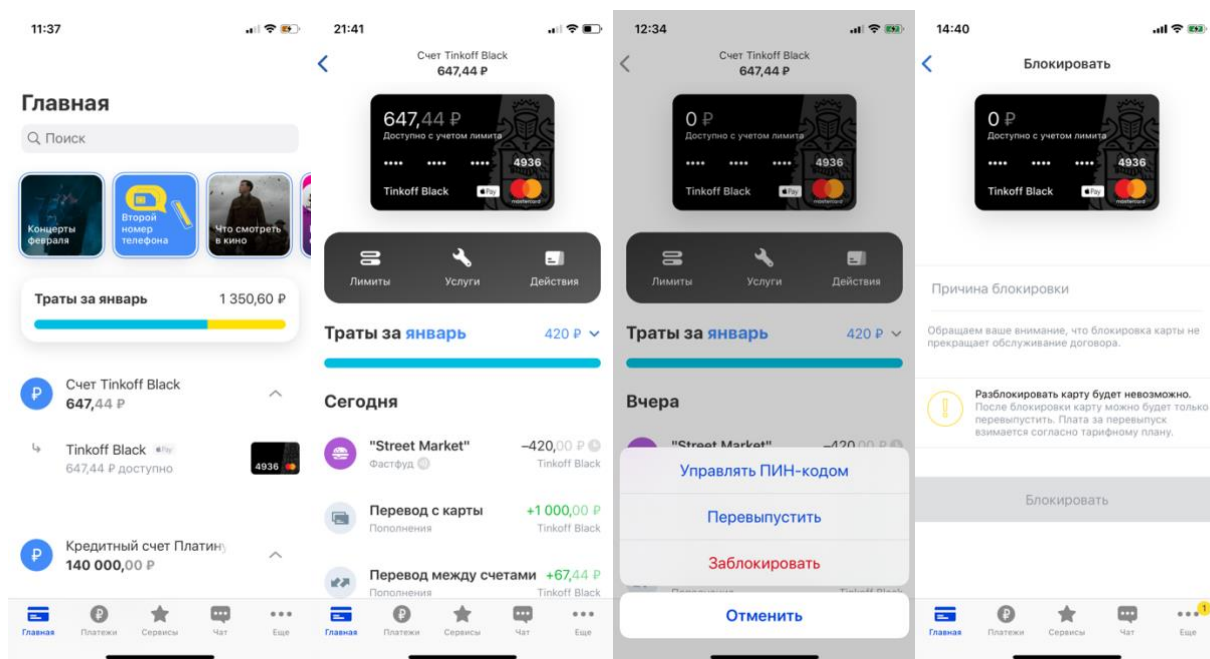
11:37

Главная

Поиск

Концерты февраля

Второй номер телефона

Что смотреть в кино

Траты за январь 1 350,60 ₽

Счет Tinkoff Black
647,44 ₽

Tinkoff Black
647,44 ₽ доступно

4936

Кредитный счет Платин
140 000,00 ₽

Главная Платежи Сервисы Чат Еще

21:41

Счет Tinkoff Black
647,44 ₽

647,44 ₽
Доступно с учетом лимита
•••• •••• •••• 4936
Tinkoff Black

Лимиты Услуги Действия

Траты за январь 420 ₽

Сегодня

"Street Market" −420,00 ₽
Фастфуд Tinkoff Black

Перевод с карты +1 000,00 ₽
Пополнения Tinkoff Black

Перевод между счетами +67,44 ₽
Пополнения Tinkoff Black

Главная Платежи Сервисы Чат Еще

12:34

Счет Tinkoff Black
647,44 ₽

0 ₽
Доступно с учетом лимита
•••• •••• •••• 4936
Tinkoff Black

Лимиты Услуги Действия

Траты за январь 420 ₽

Вчера

"Street Market" −420,00 ₽

Управлять ПИН-кодом

Перевыпустить

Заблокировать

Отменить

14:40

Блокировать

0 ₽
Доступно с учетом лимита
•••• •••• •••• 4936
Tinkoff Black

Причина блокировки

Обращаем ваше внимание, что блокировка карты не прекращает обслуживание договора.

Разблокировать карту будет невозможно.
После блокировки карту можно будет только перевыпустить. Плата за перевыпуск взимается согласно тарифному плану.

Блокировать

Главная Платежи Сервисы Чат Еще